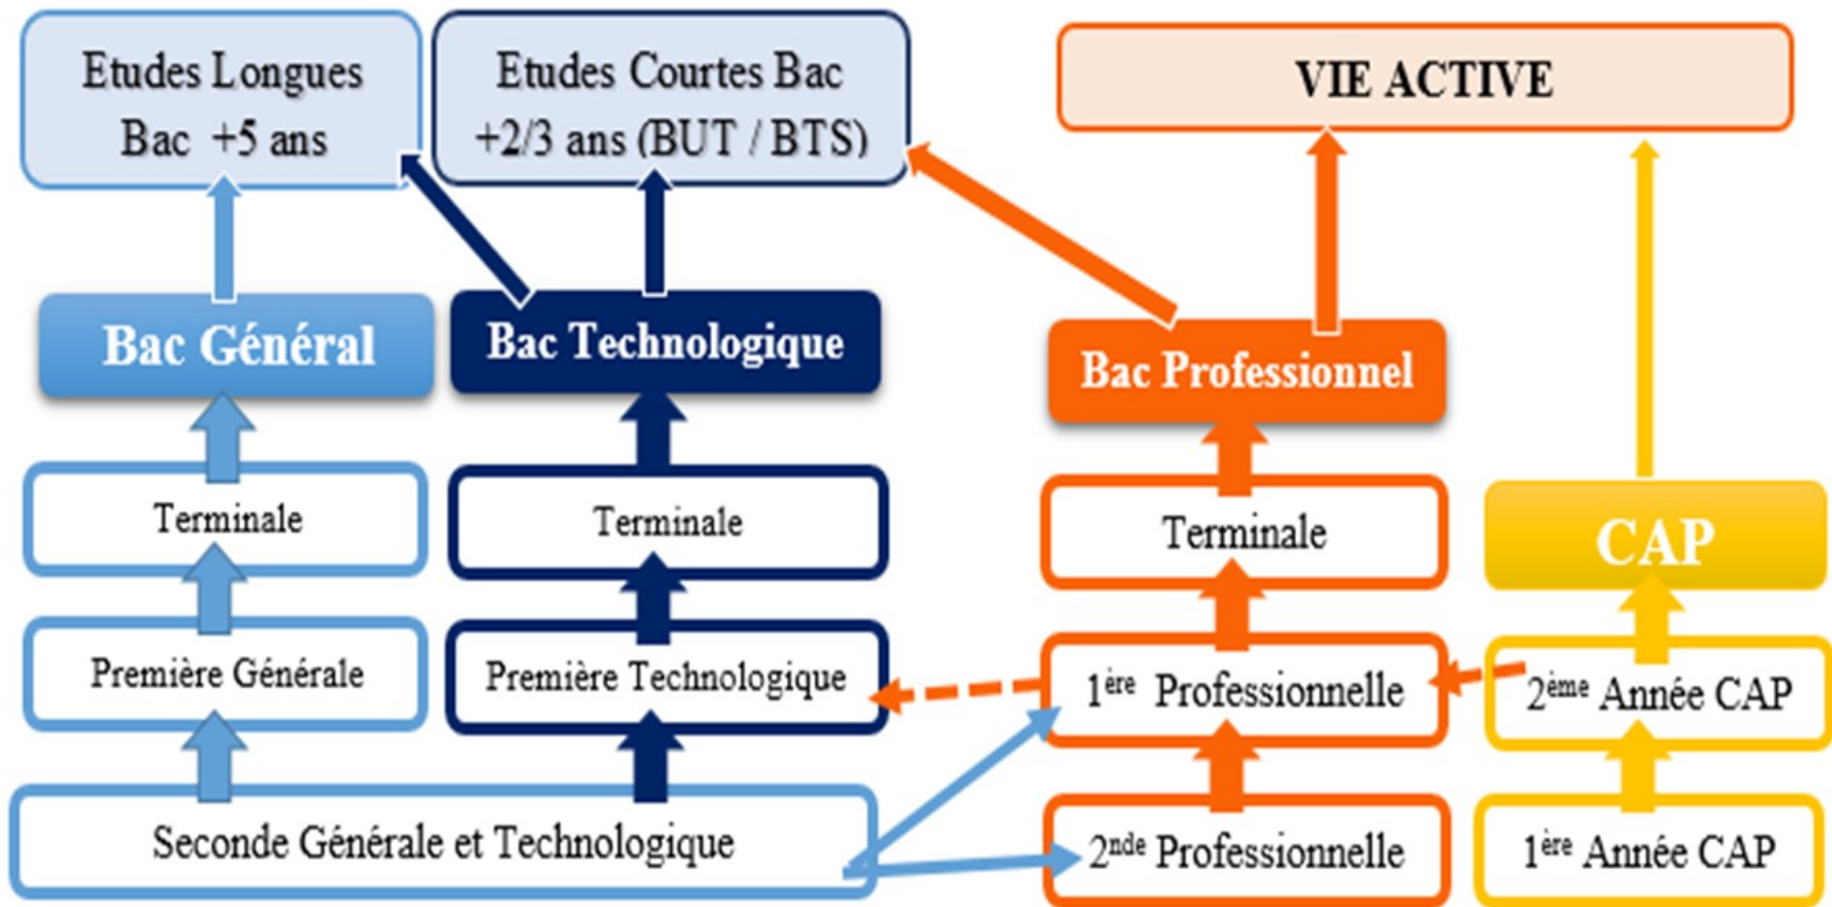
Etudes Longues Bac +5 ans

Etudes Courtes Bac +2/3 ans (BUT / BTS)

VIE ACTIVE

Bac Général

Bac Technologique

Bac Professionnel

Terminale

Terminale

Terminale

CAP

Première Générale

Première Technologique

$1^{ère}$ Professionnelle

$2^{ème}$ Année CAP

Seconde Générale et Technologique

$2^{nde}$ Professionnelle

$1^{ère}$ Année CAP